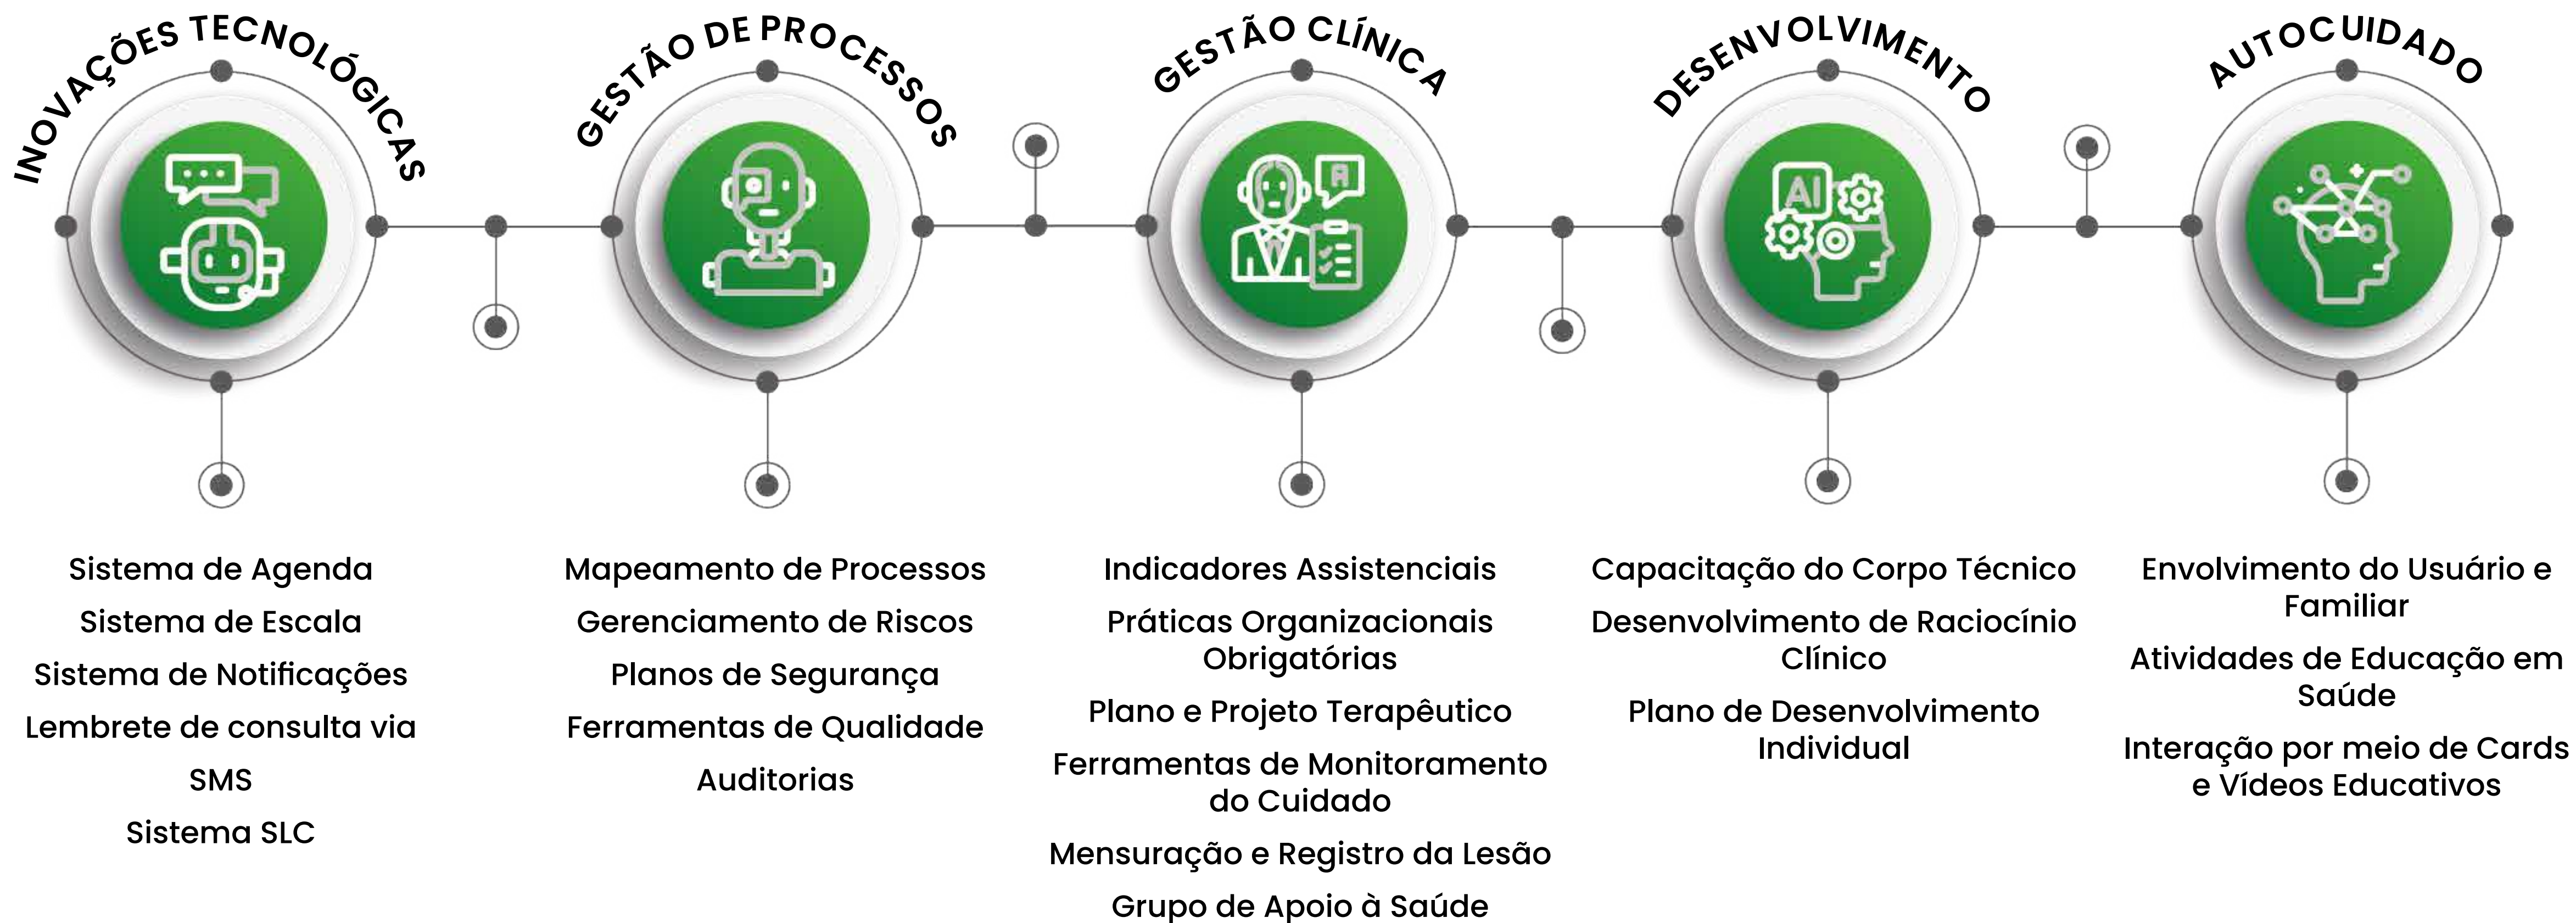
INOVAÇÕES TECNOLÓGICAS

Sistema de Agenda

Sistema de Escala

Sistema de Notificações

Lembrete de consulta via SMS

Sistema SLC

GESTÃO DE PROCESSOS

Mapeamento de Processos

Gerenciamento de Riscos

Planos de Segurança

Ferramentas de Qualidade

Auditorias

GESTÃO CLÍNICA

AI

Indicadores Assistenciais

Práticas Organizacionais Obrigatórias

Plano e Projeto Terapêutico

Ferramentas de Monitoramento do Cuidado

Mensuração e Registro da Lesão

Grupo de Apoio à Saúde

DESENVOLVIMENTO

AI

Capacitação do Corpo Técnico

Desenvolvimento de Raciocínio Clínico

Plano de Desenvolvimento Individual

AUTOCUIDADO

Envolvimento do Usuário e Familiar

Atividades de Educação em Saúde

Interação por meio de Cards e Vídeos Educativos